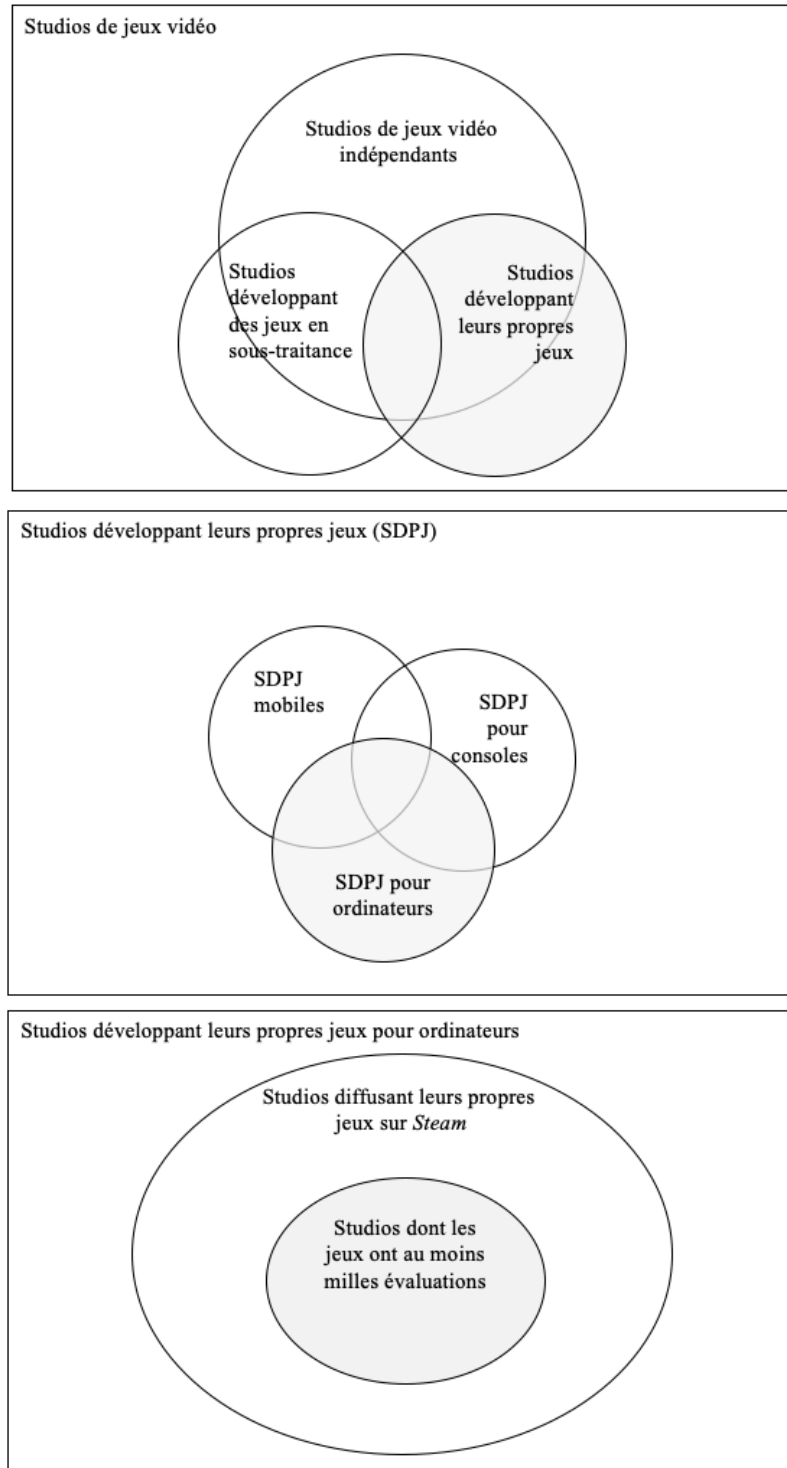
Studios de jeux vidéo

Studios de jeux vidéo indépendants

Studios développant des jeux en sous-traitance

Studios développant leurs propres jeux

Studios développant leurs propres jeux (SDPJ)

SDPJ mobiles

SDPJ pour consoles

SDPJ pour ordinateurs

Studios développant leurs propres jeux pour ordinateurs

Studios diffusant leurs propres jeux sur *Steam*

Studios dont les jeux ont au moins milles évaluations